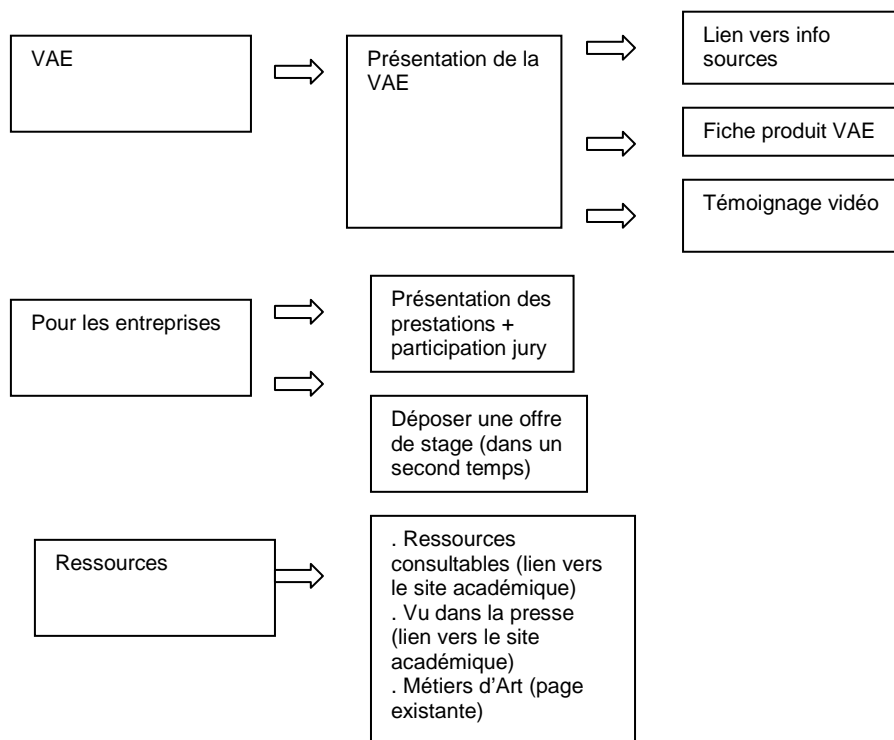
VAE

Présentation de la VAE

Lien vers info sources

Fiche produit VAE

Témoignage vidéo

Pour les entreprises

Présentation des prestations + participation jury

Déposer une offre de stage (dans un second temps)

Ressources

. Ressources consultables (lien vers le site académique)
. Vu dans la presse (lien vers le site académique)
. Métiers d'Art (page existante)